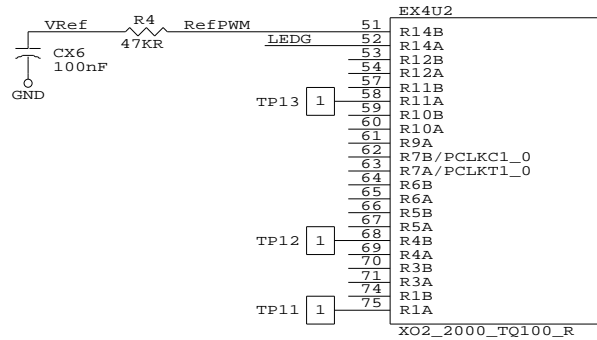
VRef
R4
47KR
RefPWM
CX6
100nF
GND
LEDG
EX4U2
51 R14B
52 R14A
53 R12B
54 R12A
57 R11B
58 R11A
59 R10B
60 R10A
61 R9A
62 R7B/PCLKC1_0
63 R7A/PCLKT1_0
64 R6B
65 R6A
66 R5B
67 R5A
68 R4B
69 R4A
70 R3B
71 R3A
74 R1B
75 R1A
TP13 1
TP12 1
TP11 1
XO2_2000_TQ100_R